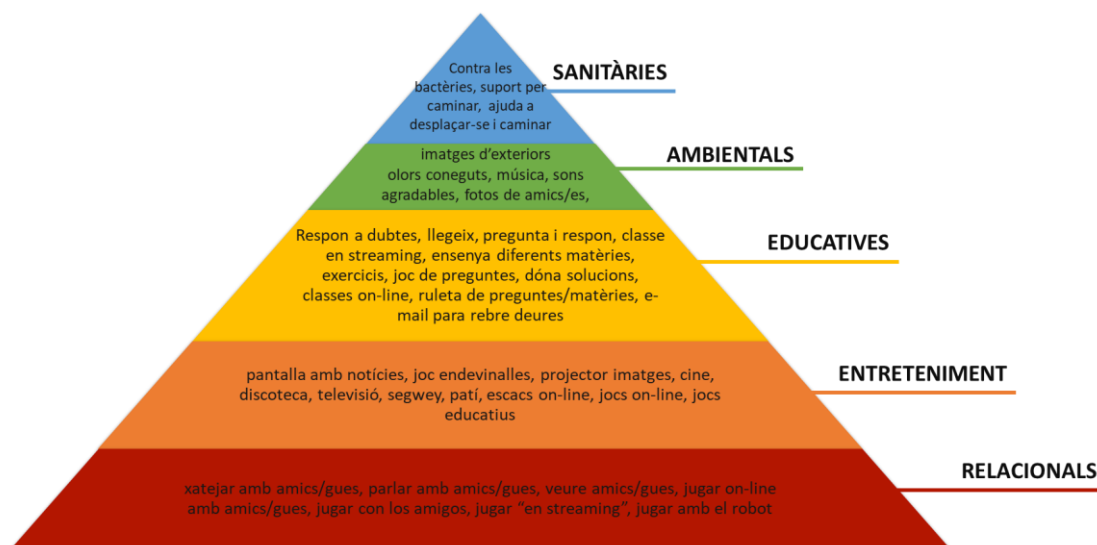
Contra les bactèries, suport per caminar, ajuda a desplaçar-se i caminar

SANITÀRIES

imatges d'exteriors olors coneguts, música, sons agradables, fotos de amics/es,

AMBIENTALS

Respon a dubtes, llegeix, pregunta i respon, classe en streaming, ensenya diferents matèries, exercicis, joc de preguntes, dóna solucions, classes on-line, ruleta de preguntes/matèries, e-mail para rebre deures

EDUCATIVES

pantalla amb notícies, joc endevinalles, projector imatges, cine, discoteca, televisió, segwey, patí, escacs on-line, jocs on-line, jocs educatius

ENTRETENIMENT

xatejar amb amics/gues, parlar amb amics/gues, veure amics/gues, jugar on-line amb amics/gues, jugar con los amigos, jugar "en streaming", jugar amb el robot

RELACIONALS